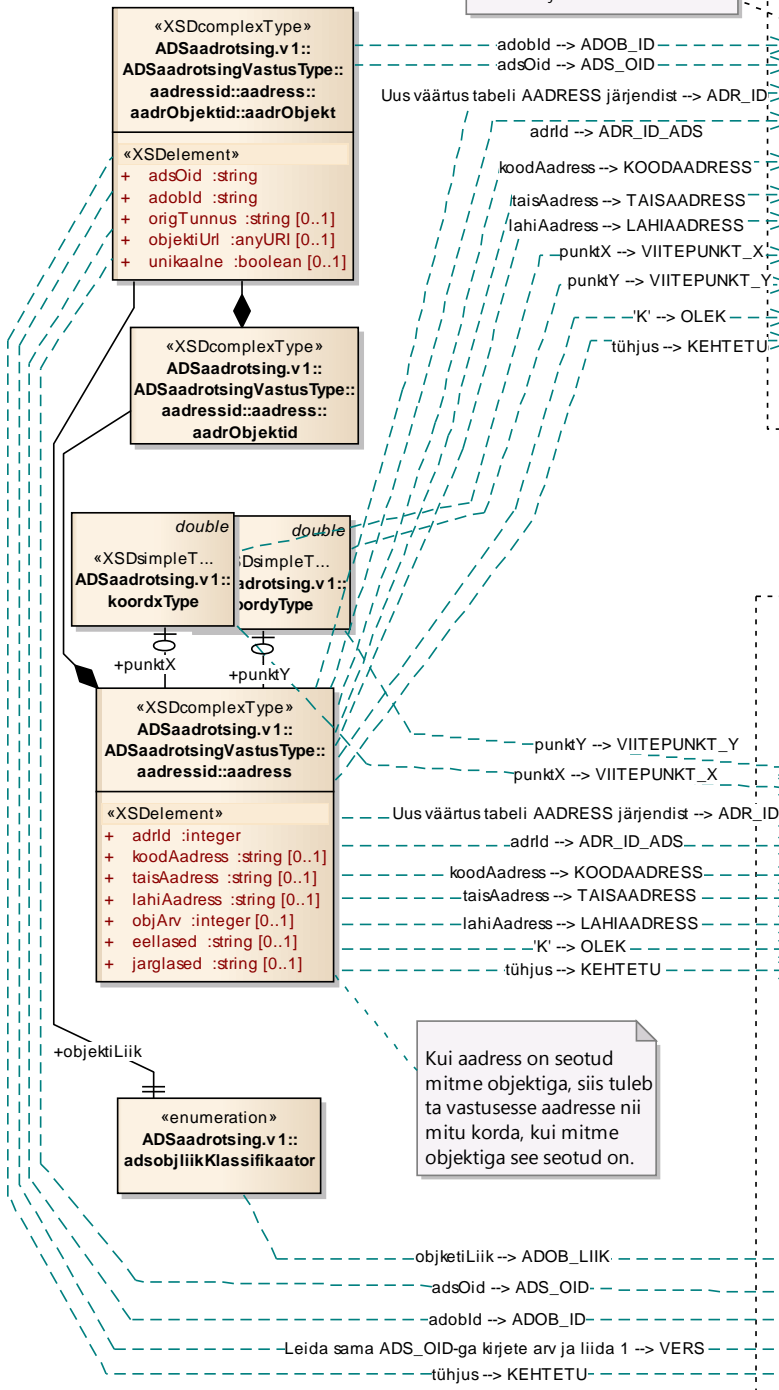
«XSDcomplexType»
ADSaadrotsing.v1::
ADSaadrotsingVastusType::
aadressid::aadress::
aadrObjektid::aadrObjekt

«XSDelement»
+ adsOid :string
+ adobId :string
+ origTunnus :string [0..1]
+ objektiUrl :anyURI [0..1]
+ unikaalne :boolean [0..1]

adobId --> ADOB_ID
adsOid --> ADS_OID
Uus väärtus tabeli AADRESS järjendist --> ADR_ID
adrId --> ADR_ID_ADS
koodAadress --> KOODAADRESS
taisAadress --> TAISAADRESS
lahiAadress --> LAHIAADRESS
punktX --> VIITEPUNKT_X
punktY --> VIITEPUNKT_Y
'K' --> OLEK
tühjus --> KEHTETU

«XSDcomplexType»
ADSaadrotsing.v1::
ADSaadrotsingVastusType::
aadressid::aadress::
aadrObjektid

double
«XSDsimpleT...
ADSaadrotsing.v1::
koordxType

double
DsimpleT...
adrotsing.v1::
oordyType

+punktX
+punktY

«XSDcomplexType»
ADSaadrotsing.v1::
ADSaadrotsingVastusType::
aadressid::aadress

«XSDelement»
+ adrId :integer
+ koodAadress :string [0..1]
+ taisAadress :string [0..1]
+ lahiAadress :string [0..1]
+ objArv :integer [0..1]
+ eellased :string [0..1]
+ jarglased :string [0..1]

punktY --> VIITEPUNKT_Y
punktX --> VIITEPUNKT_X
Uus väärtus tabeli AADRESS järjendist --> ADR_ID
adrId --> ADR_ID_ADS
koodAadress --> KOODAADRESS
taisAadress --> TAISAADRESS
lahiAadress --> LAHIAADRESS
'K' --> OLEK
tühjus --> KEHTETU

Kui aadress on seotud mitme objektiga, siis tuleb ta vastusesse aadresse nii mitu korda, kui mitme objektiga see seotud on.

+objektiLiik

«enumeration»
ADSaadrotsing.v1::
adsobjliikKlassifikaator

objketiLiik --> ADOB_LIIK
adsOid --> ADS_OID
adobId --> ADOB_ID
Leida sama ADS_OID-ga kirjete arv ja liida 1 --> VERS
tühjus --> KEHTETU